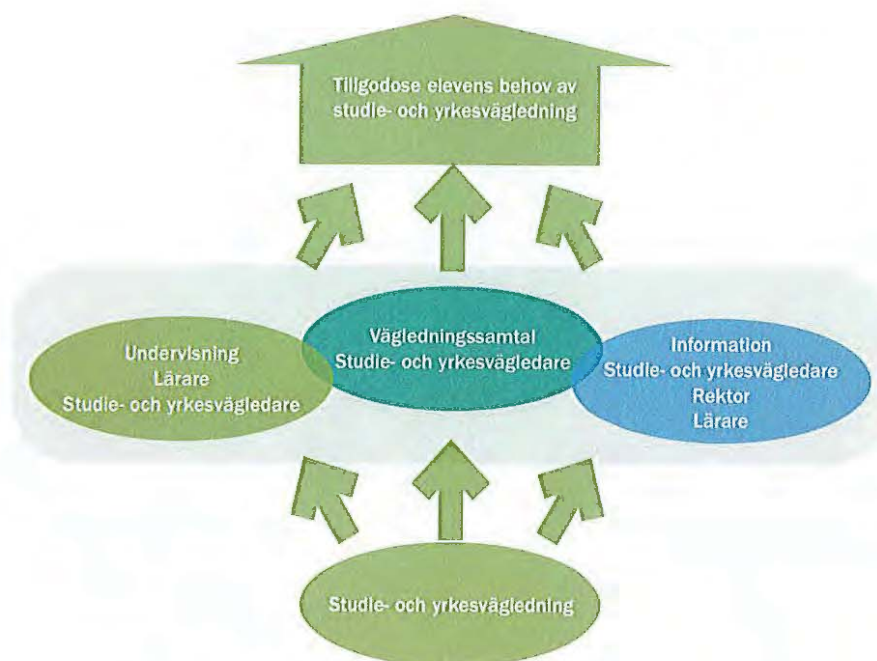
Tillgodose elevens behov av studie- och yrkesvägledning

Undervisning
Lärare
Studie- och yrkesvägledare

Vägledningssamtal
Studie- och yrkesvägledare

Information
Studie- och yrkesvägledare
Rektor
Lärare

Studie- och yrkesvägledning